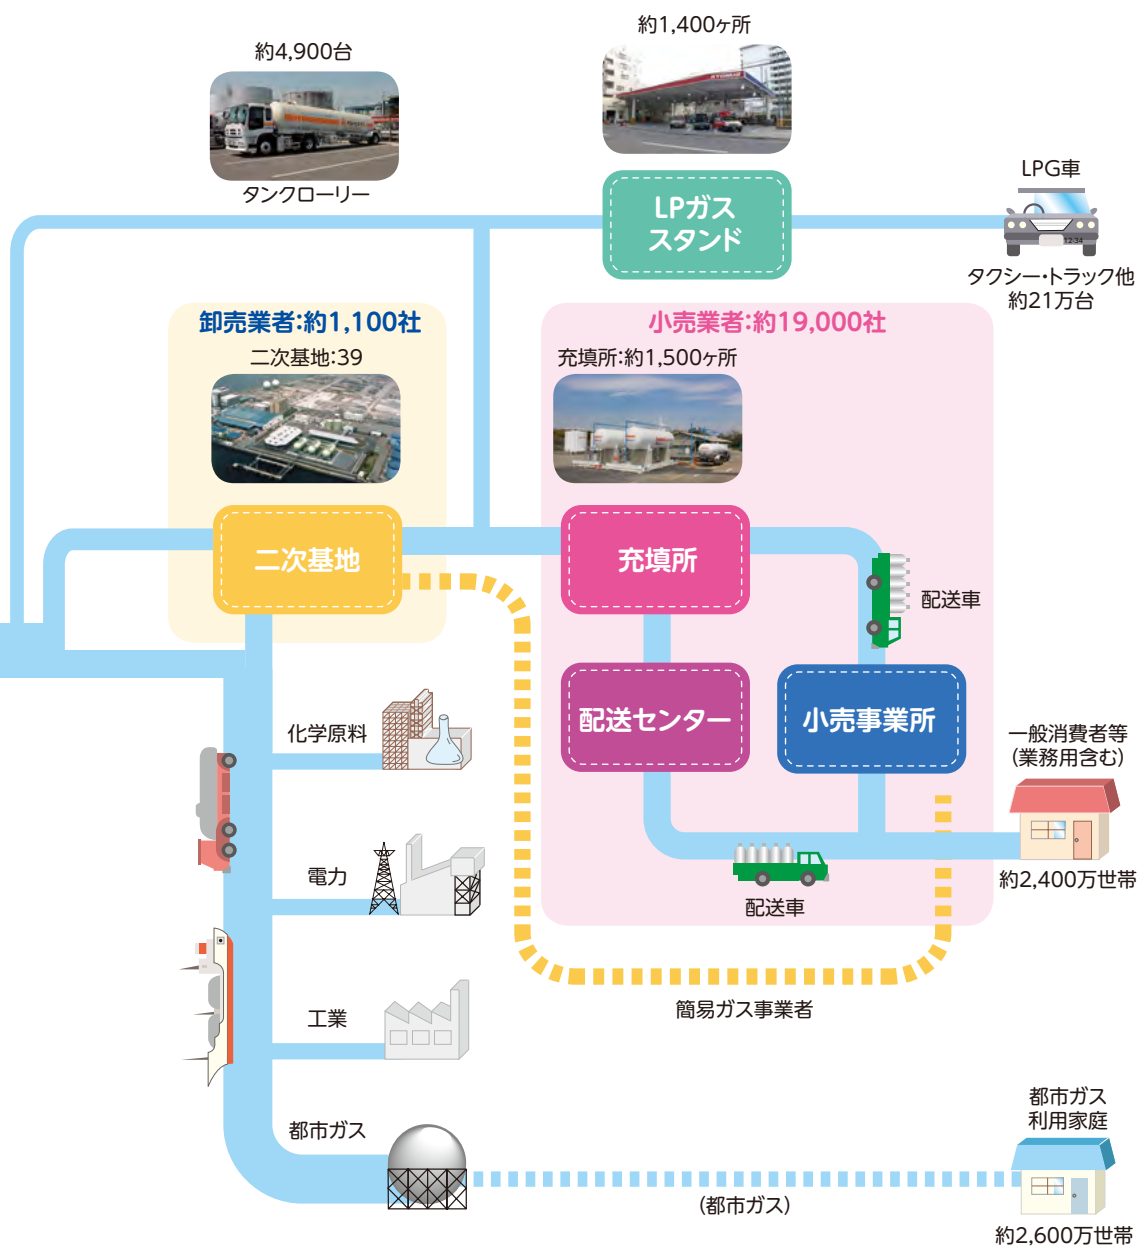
約4,900台

タンクローリー

約1,400ヶ所

LPガス
スタンド

LPG車

タクシー・トラック他
約21万台

卸売業者:約1,100社

二次基地:39

二次基地

小売業者:約19,000社

充填所:約1,500ヶ所

充填所

配送車

配送センター

小売事業所

一般消費者等
(業務用含む)

約2,400万世帯

配送車

化学原料

電力

工業

都市ガス

簡易ガス事業者

都市ガス
利用家庭

(都市ガス)

約2,600万世帯